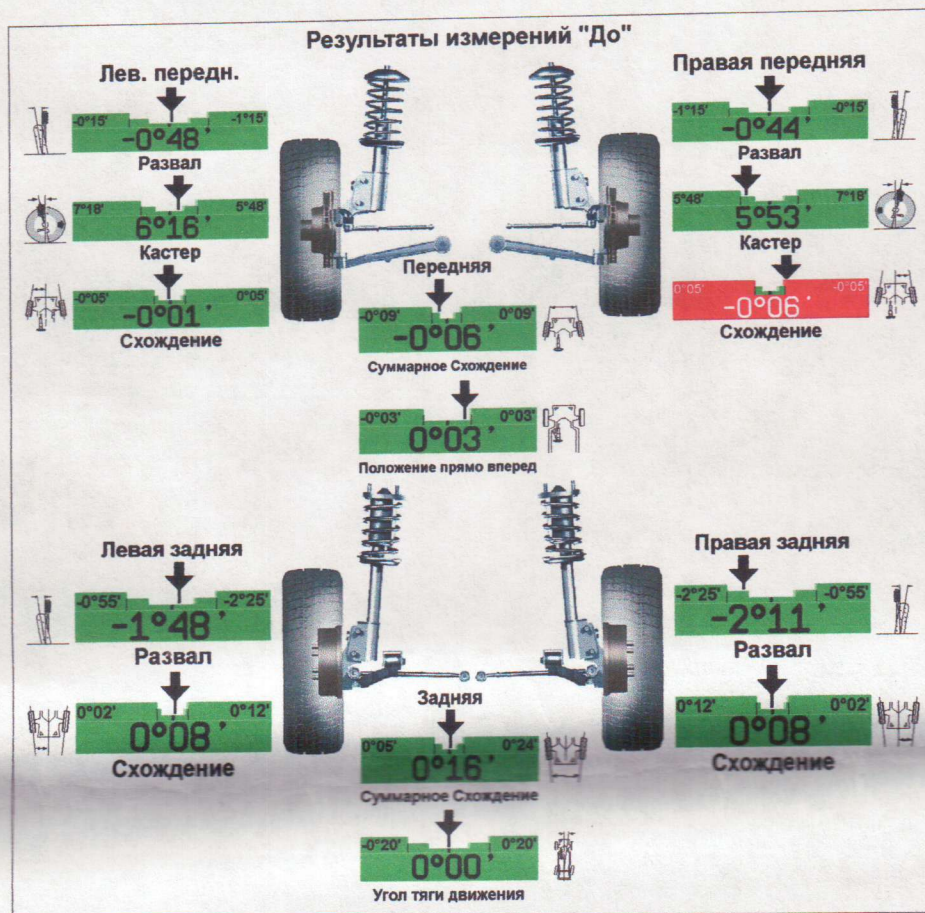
Результаты измерений "До"

Лев. передн.
-0°15' -1°15'
-0°48'
Развал

7°18' 5°48'
6°16'
Кастер

-0°05' 0°05'
-0°01'
Схождение

Правая передняя
-1°15' -0°15'
-0°44'
Развал

5°48' 7°18'
5°53'
Кастер

-0°05' -0°05'
-0°06'
Схождение

Передняя
-0°09' 0°09'
-0°06'
Суммарное Схождение

-0°03' 0°03'
0°03'
Положение прямо вперед

Левая задняя
-0°55' -2°25'
-1°48'
Развал

0°02' 0°12'
0°08'
Схождение

Правая задняя
-2°25' -0°55'
-2°11'
Развал

0°12' 0°02'
0°08'
Схождение

Задняя
0°05' 0°24'
0°16'
Суммарное Схождение

-0°20' 0°20'
0°00'
Угол тяги движения